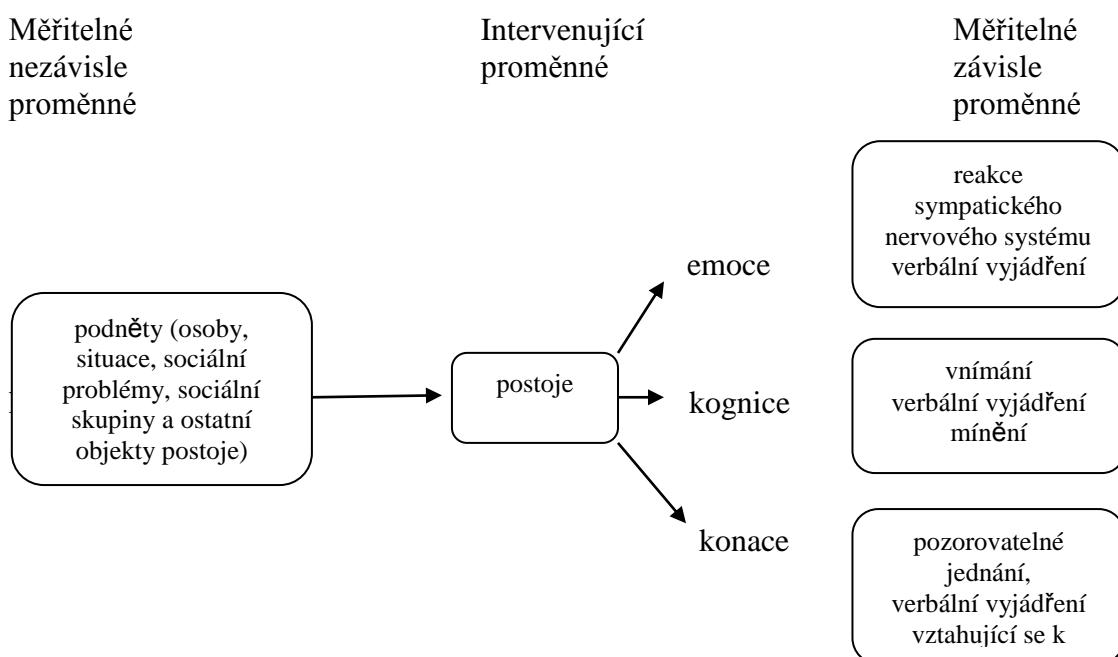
Měřitelné nezávisle proměnné

Intervenující proměnné

Měřitelné závisle proměnné

reakce sympatického nervového systému verbální vyjádření

emoce

podněty (osoby, situace, sociální problémy, sociální skupiny a ostatní objekty postoje)

postoje

kognice

vnímání verbální vyjádření mínění

konace

pozorovatelné jednání, verbální vyjádření vztahující se k